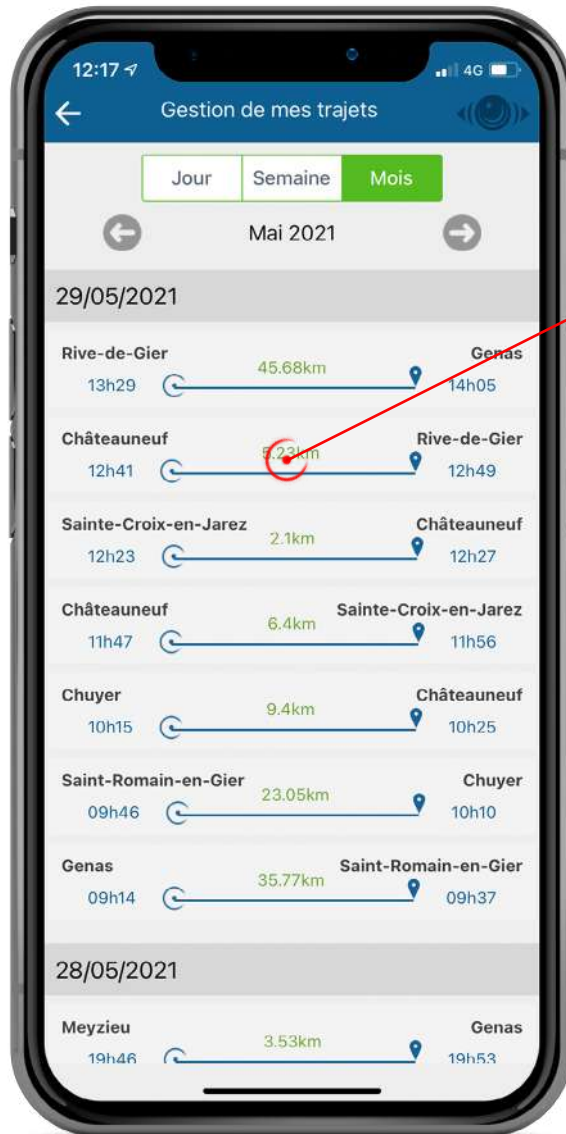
12:17

4G

Gestion de mes trajets

Jour | Semaine | Mois

Mai 2021

29/05/2021

Rive-de-Gier 13h29 45.68km Genas 14h05

Châteauneuf 12h41 5.23km Rive-de-Gier 12h49

Sainte-Croix-en-Jarez 12h23 2.1km Châteauneuf 12h27

Châteauneuf 11h47 6.4km Sainte-Croix-en-Jarez 11h56

Chuyer 10h15 9.4km Châteauneuf 10h25

Saint-Romain-en-Gier 09h46 23.05km Chuyer 10h10

Genas 09h14 35.77km Saint-Romain-en-Gier 09h37

28/05/2021

Meyzieu 19h46 3.53km Genas 19h53